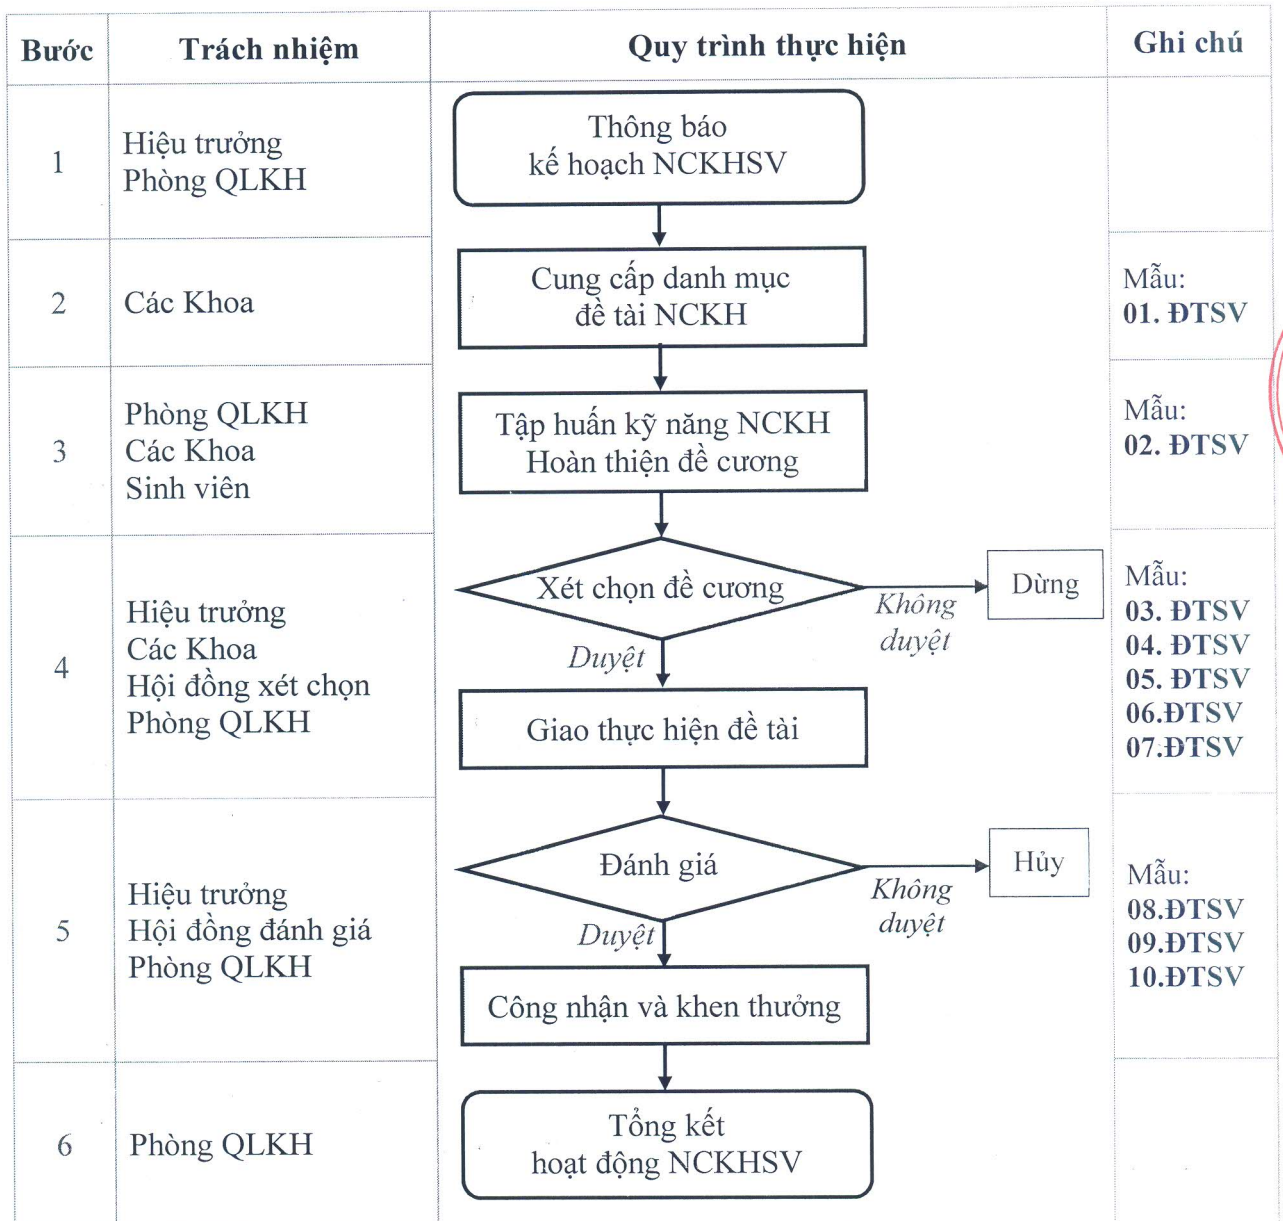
| Bước | Trách nhiệm | Quy trình thực hiện | Ghi chú |
|---|---|---|---|
| 1 | Hiệu trưởng Phòng QLKH | Thông báo kế hoạch NCKHSV | |
| 2 | Các Khoa | Cung cấp danh mục đề tài NCKH | Mẫu: 01. ĐTSV |
| 3 | Phòng QLKH Các Khoa Sinh viên | Tập huấn kỹ năng NCKH Hoàn thiện đề cương | Mẫu: 02. ĐTSV |
| 4 | Hiệu trưởng Các Khoa Hội đồng xét chọn Phòng QLKH | Xét chọn đề cương; Không duyệt; Dừng; Duyệt; Giao thực hiện đề tài | Mẫu: 03. ĐTSV 04. ĐTSV 05. ĐTSV 06.ĐTSV 07.ĐTSV |
| 5 | Hiệu trưởng Hội đồng đánh giá Phòng QLKH | Đánh giá; Không duyệt; Hủy; Duyệt; Công nhận và khen thưởng | Mẫu: 08.ĐTSV 09.ĐTSV 10.ĐTSV |
| 6 | Phòng QLKH | Tổng kết hoạt động NCKHSV | |